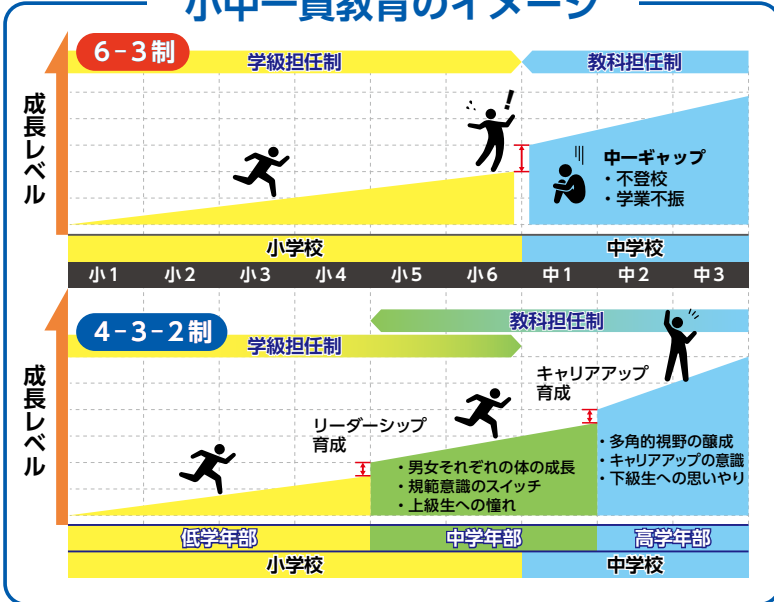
小中一貫教育のイメージ

6－3制

学級担任制

教科担任制

成長レベル

中一ギャップ
・不登校
・学業不振

小学校

中学校

| 小1 | 小2 | 小3 | 小4 | 小5 | 小6 | 中1 | 中2 | 中3 |
|---|---|---|---|---|---|---|---|---|

4－3－2制

教科担任制

学級担任制

成長レベル

キャリアアップ育成

リーダーシップ育成

・多角的視野の醸成
・キャリアアップの意識
・下級生への思いやり

・男女それぞれの体の成長
・規範意識のスイッチ
・上級生への憧れ

低学年部

中学年部

高学年部

小学校

中学校